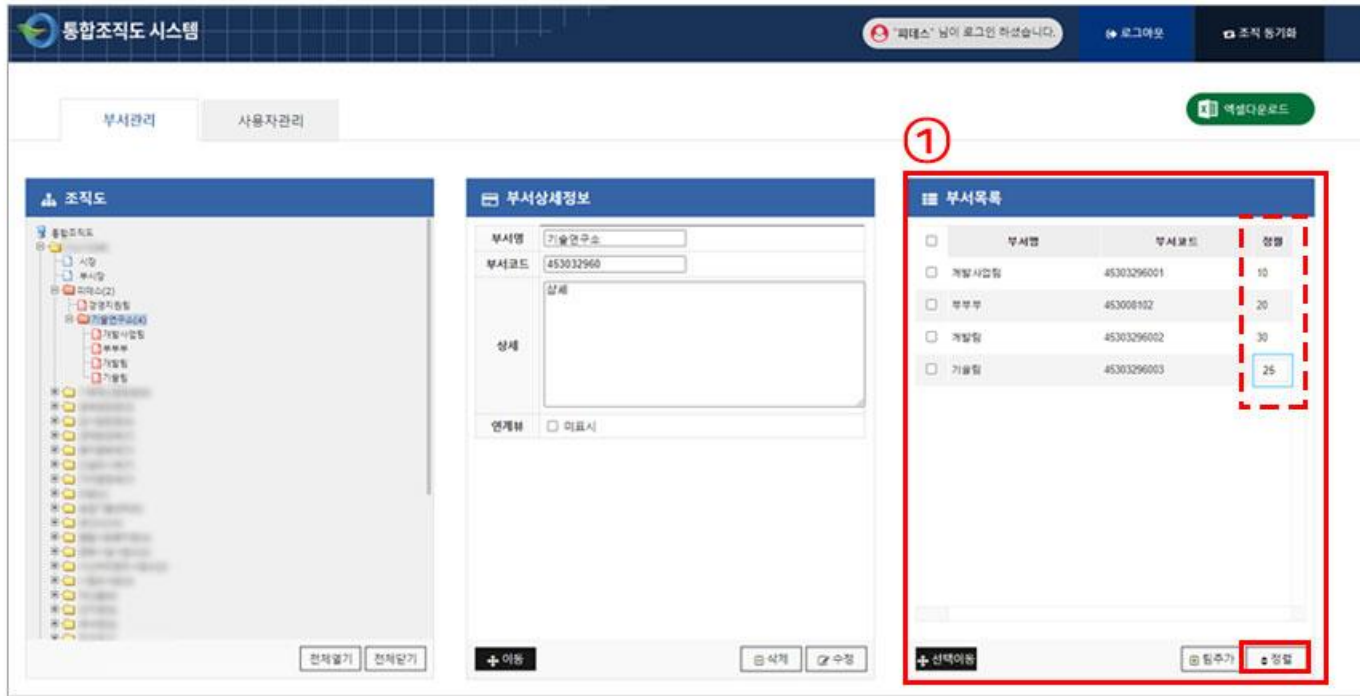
통합조직도 시스템

"피데스" 님이 로그인 하셨습니다.

로그아웃

조직 동기화

부서관리

사용자관리

엑셀다운로드

①

조직도

통합조직도

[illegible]

시장

부시장

피데스(2)

경영지원팀

기술연구소(4)

개발사업팀

뿌뿌뿌

개발팀

기술팀

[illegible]

전체열기

전체닫기

부서상세정보

| 부서명 | 기술연구소 |
|---|---|
| 부서코드 | 453032960 |
| 상세 | 상세 |
| 연계뷰 | 미표시 |

이동

삭제

수정

부서목록

| | 부서명 | 부서코드 | 정렬 |
|---|---|---|---|
| | 개발사업팀 | 45303296001 | 10 |
| | 뿌뿌뿌 | 453008102 | 20 |
| | 개발팀 | 45303296002 | 30 |
| | 기술팀 | 45303296003 | 25 |

선택이동

팀추가

정렬